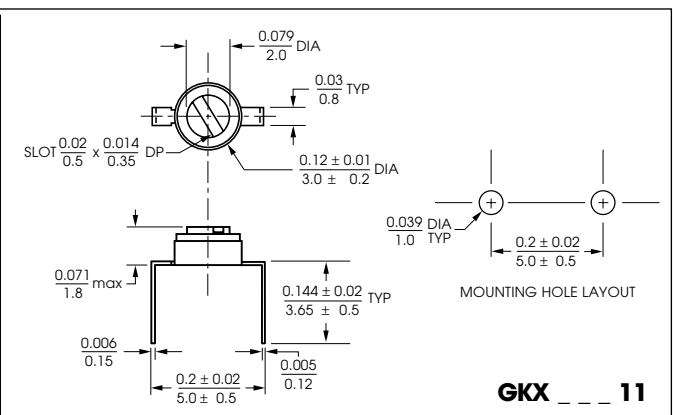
$\frac{0.079}{2.0}$ DIA

$\frac{0.03}{0.8}$ TYP

SLOT $\frac{0.02}{0.5}$ x $\frac{0.014}{0.35}$ DP

$\frac{0.12 \pm 0.01}{3.0 \pm \ 0.2}$ DIA

$\frac{0.039}{1.0}$ DIA TYP

$\frac{0.2 \pm 0.02}{5.0 \pm \ 0.5}$

MOUNTING HOLE LAYOUT

$\frac{0.071}{1.8}$ max

$\frac{0.144 \pm 0.02}{3.65 \pm \ 0.5}$ TYP

$\frac{0.006}{0.15}$

$\frac{0.005}{0.12}$

$\frac{0.2 \pm 0.02}{5.0 \pm \ 0.5}$

GKX _ _ _ 11